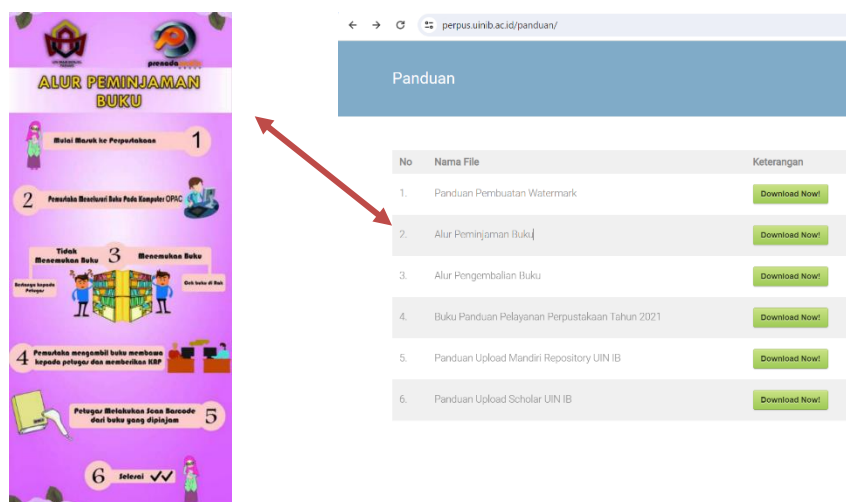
ALUR PEMINJAMAN BUKU

1 Mulai Masuk ke Perpustakaan

2 Pemustaka Mencuvari Buku Pada Komputer OPAC

Tidak Menemukan Buku 3 Menemukan Buku

Bertanya kepada Petugas

Cek buku di Rak

4 Pemustaka mengambil buku membawa kepada petugas dan memberikan KBP

Petugas Melakukan Scan Barcode dari buku yang dipinjam 5

6 Selesai ✓✓

perpus.uinib.ac.id/panduan/

Panduan

| No | Nama File | Keterangan |
|---|---|---|
| 1. | Panduan Pembuatan Watermark | Download Now! |
| 2. | Alur Peminjaman Buku | Download Now! |
| 3. | Alur Pengembalian Buku | Download Now! |
| 4. | Buku Panduan Pelayanan Perpustakaan Tahun 2021 | Download Now! |
| 5. | Panduan Upload Mandiri Repository UIN IB | Download Now! |
| 6. | Panduan Upload Scholar UIN IB | Download Now! |